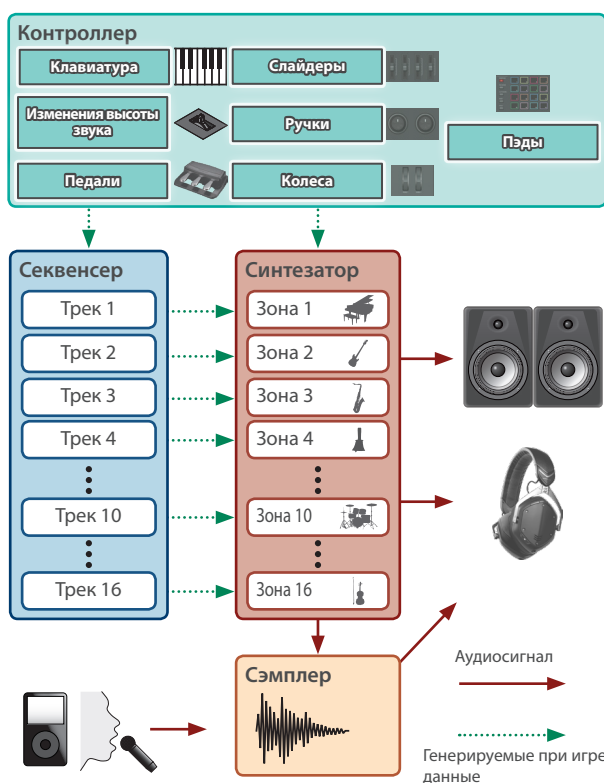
Контроллер

Клавиатура

Слайдеры

Изменения высоты звука

Ручки

Пэды

Педали

Колеса

Секвенсер

Трек 1

Трек 2

Трек 3

Трек 4

Трек 10

Трек 16

Синтезатор

Зона 1

Зона 2

Зона 3

Зона 4

Зона 10

Зона 16

Сэмплер

Аудиосигнал

Генерируемые при игре данные